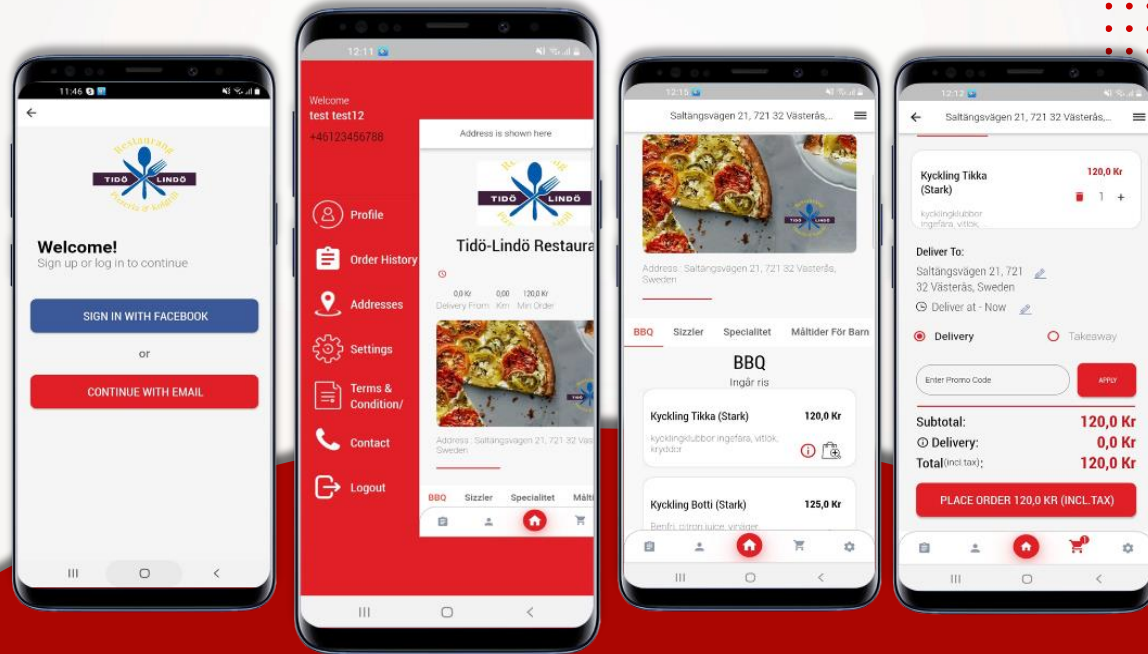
11:46

Restaurang
TIDÖ LINDÖ
Pizzeria & Grill

Welcome!
Sign up or log in to continue

SIGN IN WITH FACEBOOK

or

CONTINUE WITH EMAIL

12:11

Welcome
test test12
+46123456788

Profile
Order History
Addresses
Settings
Terms & Condition/
Contact
Logout

Address is shown here

Tidö-Lindö Restaura

0,0 Kr Delivery From
0,00 Km
120,0 Kr Min Order

Address : Saltängsvägen 21, 721 32 Väs Sweden

BBQ Sizzler Specialitet Målti

12:15

Saltängsvägen 21, 721 32 Västerås,...

Address : Saltängsvägen 21, 721 32 Västerås, Sweden

BBQ Sizzler Specialitet Måltider För Barn

BBQ
Ingår ris

Kyckling Tikka (Stark) 120,0 Kr
kycklingklubbor ingefära, vitlök, kryddor

Kyckling Botti (Stark) 125,0 Kr
Benfri, citron juice, vinäger,

12:12

Saltängsvägen 21, 721 32 Västerås,...

Kyckling Tikka (Stark) 120,0 Kr
kycklingklubbor ingefära, vitlök,
1

Deliver To:
Saltängsvägen 21, 721 32 Västerås, Sweden
Deliver at - Now

Delivery
Takeaway

Enter Promo Code
APPLY

Subtotal: 120,0 Kr
Delivery: 0,0 Kr
Total(incl.tax): 120,0 Kr

PLACE ORDER 120,0 KR (INCL.TAX)